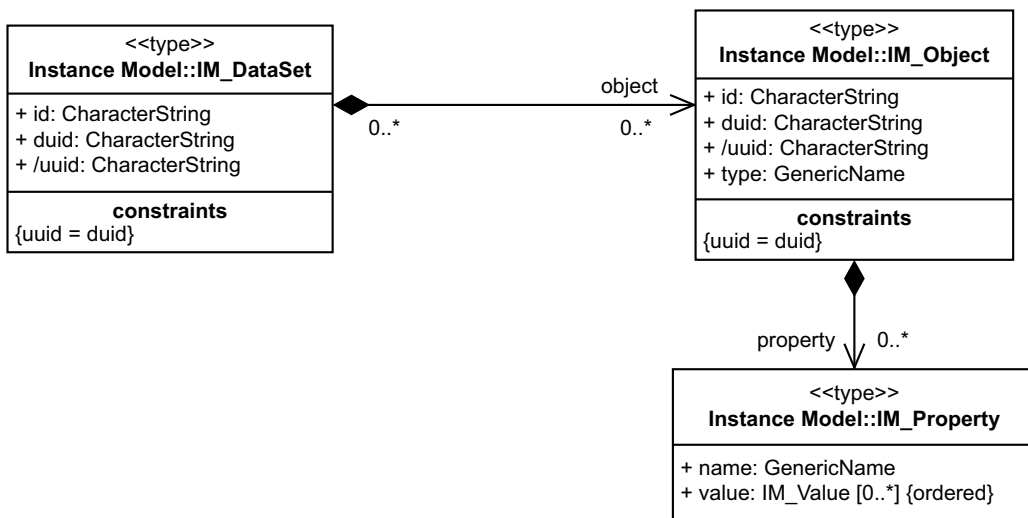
<<type>>
**Instance Model::IM_DataSet**

+ id: CharacterString
+ duid: CharacterString
+ /uuid: CharacterString

**constraints**
{uuid = duid}

object

0..*

0..*

<<type>>
**Instance Model::IM_Object**

+ id: CharacterString
+ duid: CharacterString
+ /uuid: CharacterString
+ type: GenericName

**constraints**
{uuid = duid}

property

0..*

<<type>>
**Instance Model::IM_Property**

+ name: GenericName
+ value: IM_Value [0..*] {ordered}